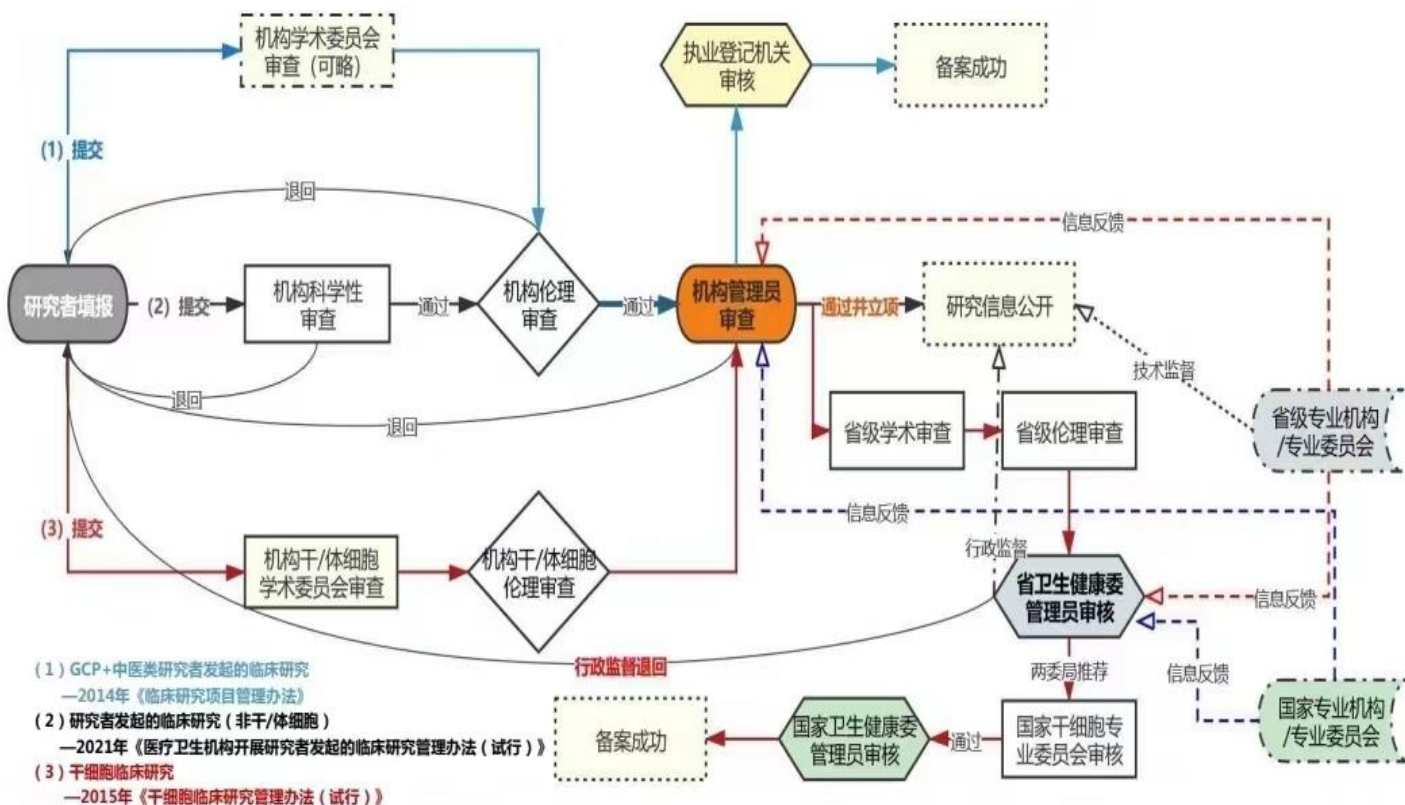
机构学术委员会审查（可略）

执业登记机关审核

备案成功

(1) 提交

退回

信息反馈

研究者填报

(2) 提交

机构科学性审查

通过

机构伦理审查

通过

机构管理员审查

通过并立项

研究信息公开

技术监督

退回

退回

省级学术审查

省级伦理审查

省级专业机构/专业委员会

信息反馈

(3) 提交

机构干/体细胞学术委员会审查

机构干/体细胞伦理审查

行政监督

省卫生健康委管理员审核

信息反馈

行政监督退回

两委局推荐

信息反馈

国家专业机构/专业委员会

（1）GCP+中医类研究者发起的临床研究
—2014年《临床研究项目管理办法》

（2）研究者发起的临床研究（非干/体细胞）
—2021年《医疗卫生机构开展研究者发起的临床研究管理办法（试行）》

（3）干细胞临床研究
—2015年《干细胞临床研究管理办法（试行）》

备案成功

国家卫生健康委管理员审核

通过

国家干细胞专业委员会审核